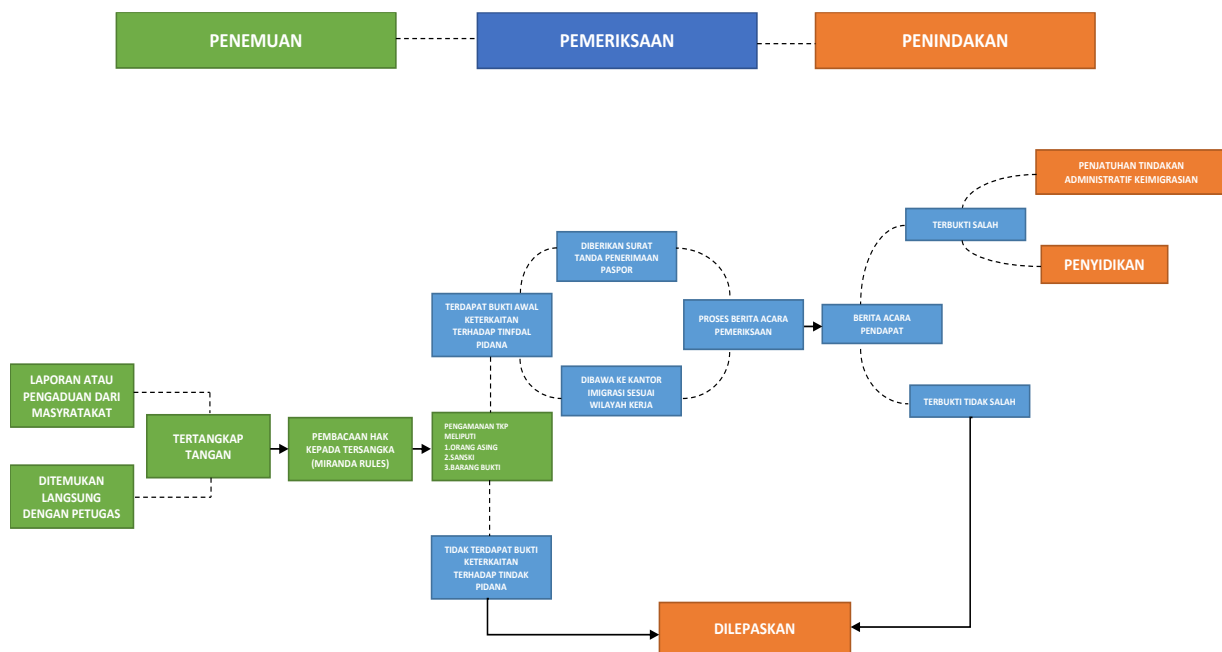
PENEMUAN

PEMERIKSAAN

PENINDAKAN

PENJATUHAN TINDAKAN ADMINISTRATIF KEIMIGRASIAN

TERBUKTI SALAH

PENYIDIKAN

DIBERIKAN SURAT TANDA PENERIMAAN PASPOR

TERDAPAT BUKTI AWAL KETERKAITAN TERHADAP TINFDAL PIDANA

PROSES BERITA ACARA PEMERIKSAAN

BERITA ACARA PENDAPAT

DIBAWA KE KANTOR IMIGRASI SESUAI WILAYAH KERJA

TERBUKTI TIDAK SALAH

LAPORAN ATAU PENGADUAN DARI MASYRATAKAT

TERTANGKAP TANGAN

PEMBACAAN HAK KEPADA TERSANGKA (MIRANDA RULES)

PENGAMANAN TKP MELIPUTI
1.ORANG ASING
2.SANSKI
3.BARANG BUKTI

DITEMUKAN LANGSUNG DENGAN PETUGAS

TIDAK TERDAPAT BUKTI KETERKAITAN TERHADAP TINDAK PIDANA

DILEPASKAN